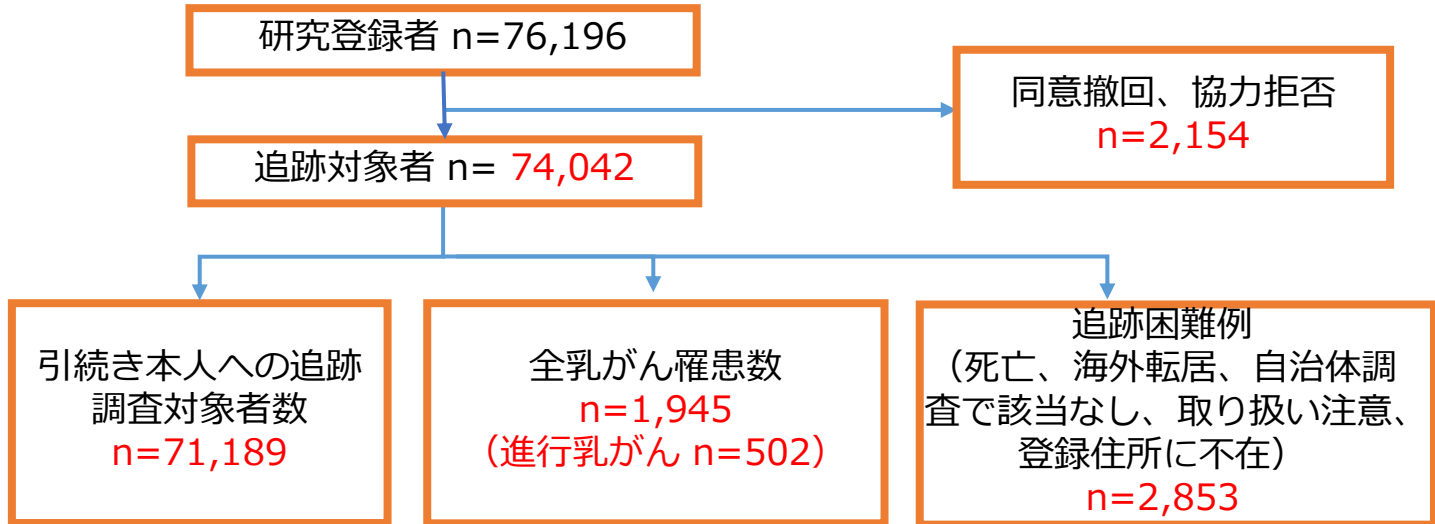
研究登録者 n=76,196

同意撤回、協力拒否
n=2,154

追跡対象者 n= 74,042

引続き本人への追跡調査対象者数
n=71,189

全乳がん罹患数
n=1,945
（進行乳がん n=502）

追跡困難例
（死亡、海外転居、自治体調査で該当なし、取り扱い注意、登録住所に不在）
n=2,853